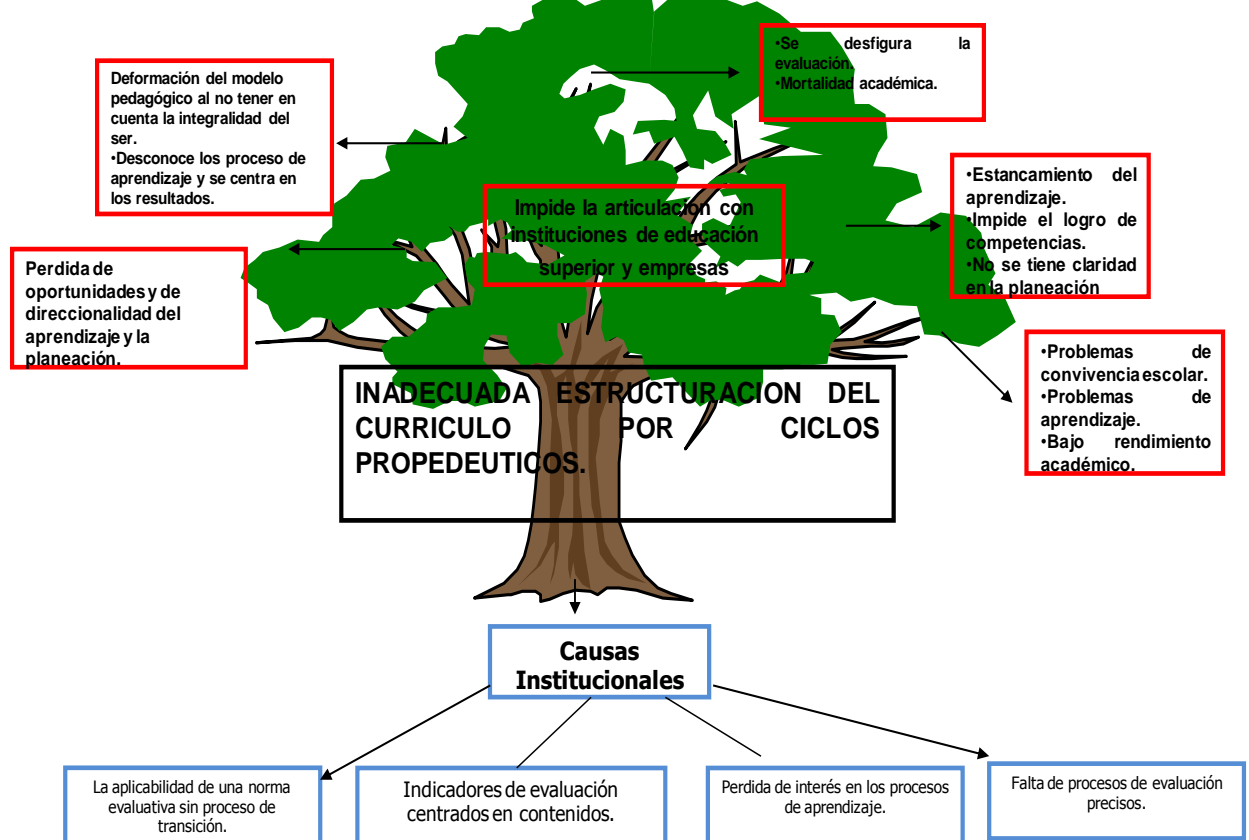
Deformación del modelo pedagógico al no tener en cuenta la integralidad del ser.
•Desconoce los proceso de aprendizaje y se centra en los resultados.

•Se desfigura la evaluación.
•Mortalidad académica.

•Estancamiento del aprendizaje.
•Impide el logro de competencias.
•No se tiene claridad en la planeación

Impide la articulación con instituciones de educación superior y empresas

Perdida de oportunidades y de direccionalidad del aprendizaje y la planeación.

•Problemas de convivencia escolar.
•Problemas de aprendizaje.
•Bajo rendimiento académico.

INADECUADA ESTRUCTURACION DEL CURRICULO POR CICLOS PROPEDEUTICOS.

Causas Institucionales

La aplicabilidad de una norma evaluativa sin proceso de transición.

Indicadores de evaluación centrados en contenidos.

Perdida de interés en los procesos de aprendizaje.

Falta de procesos de evaluación precisos.